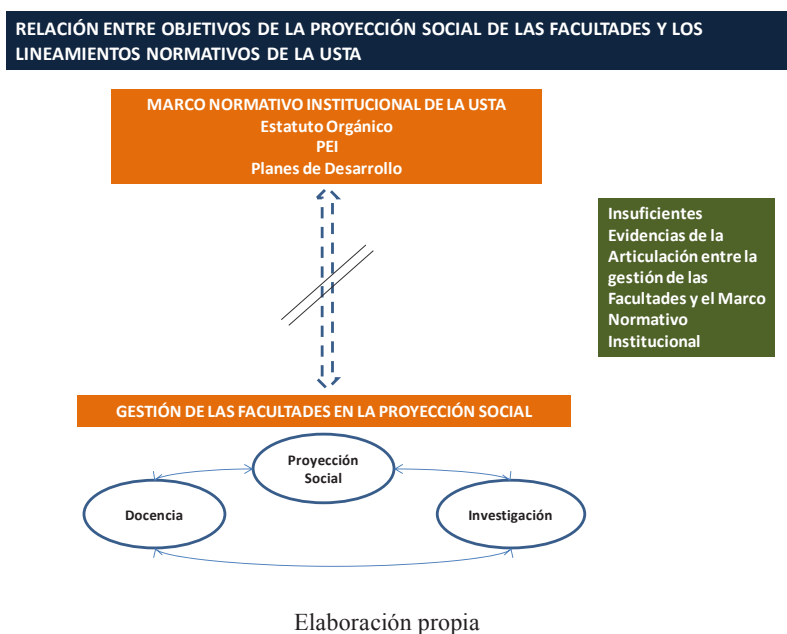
RELACIÓN ENTRE OBJETIVOS DE LA PROYECCIÓN SOCIAL DE LAS FACULTADES Y LOS LINEAMIENTOS NORMATIVOS DE LA USTA

MARCO NORMATIVO INSTITUCIONAL DE LA USTA
Estatuto Orgánico
PEI
Planes de Desarrollo

Insuficientes Evidencias de la Articulación entre la gestión de las Facultades y el Marco Normativo Institucional

GESTIÓN DE LAS FACULTADES EN LA PROYECCIÓN SOCIAL

Proyección Social

Docencia

Investigación

Elaboración propia